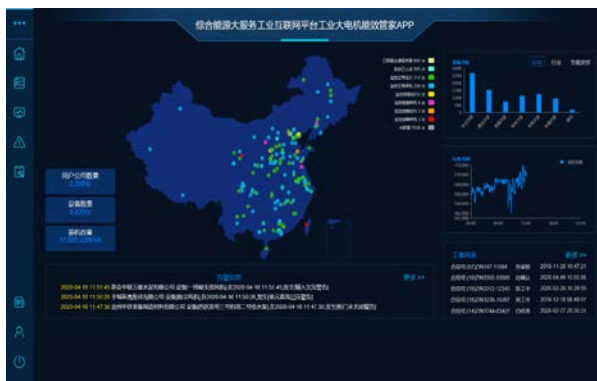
综合能源大服务工业互联网平台工业大电机能效管家APP

用户/公司数量
2,338家

设备数量
8,470台

装机容量
11,065,228kVA

告警信息
更多 >>

2020-04-16 11:51:45 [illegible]
2020-04-16 11:50:26 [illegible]
2020-04-16 11:47:30 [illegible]

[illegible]

工单列表
更多 >>
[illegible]